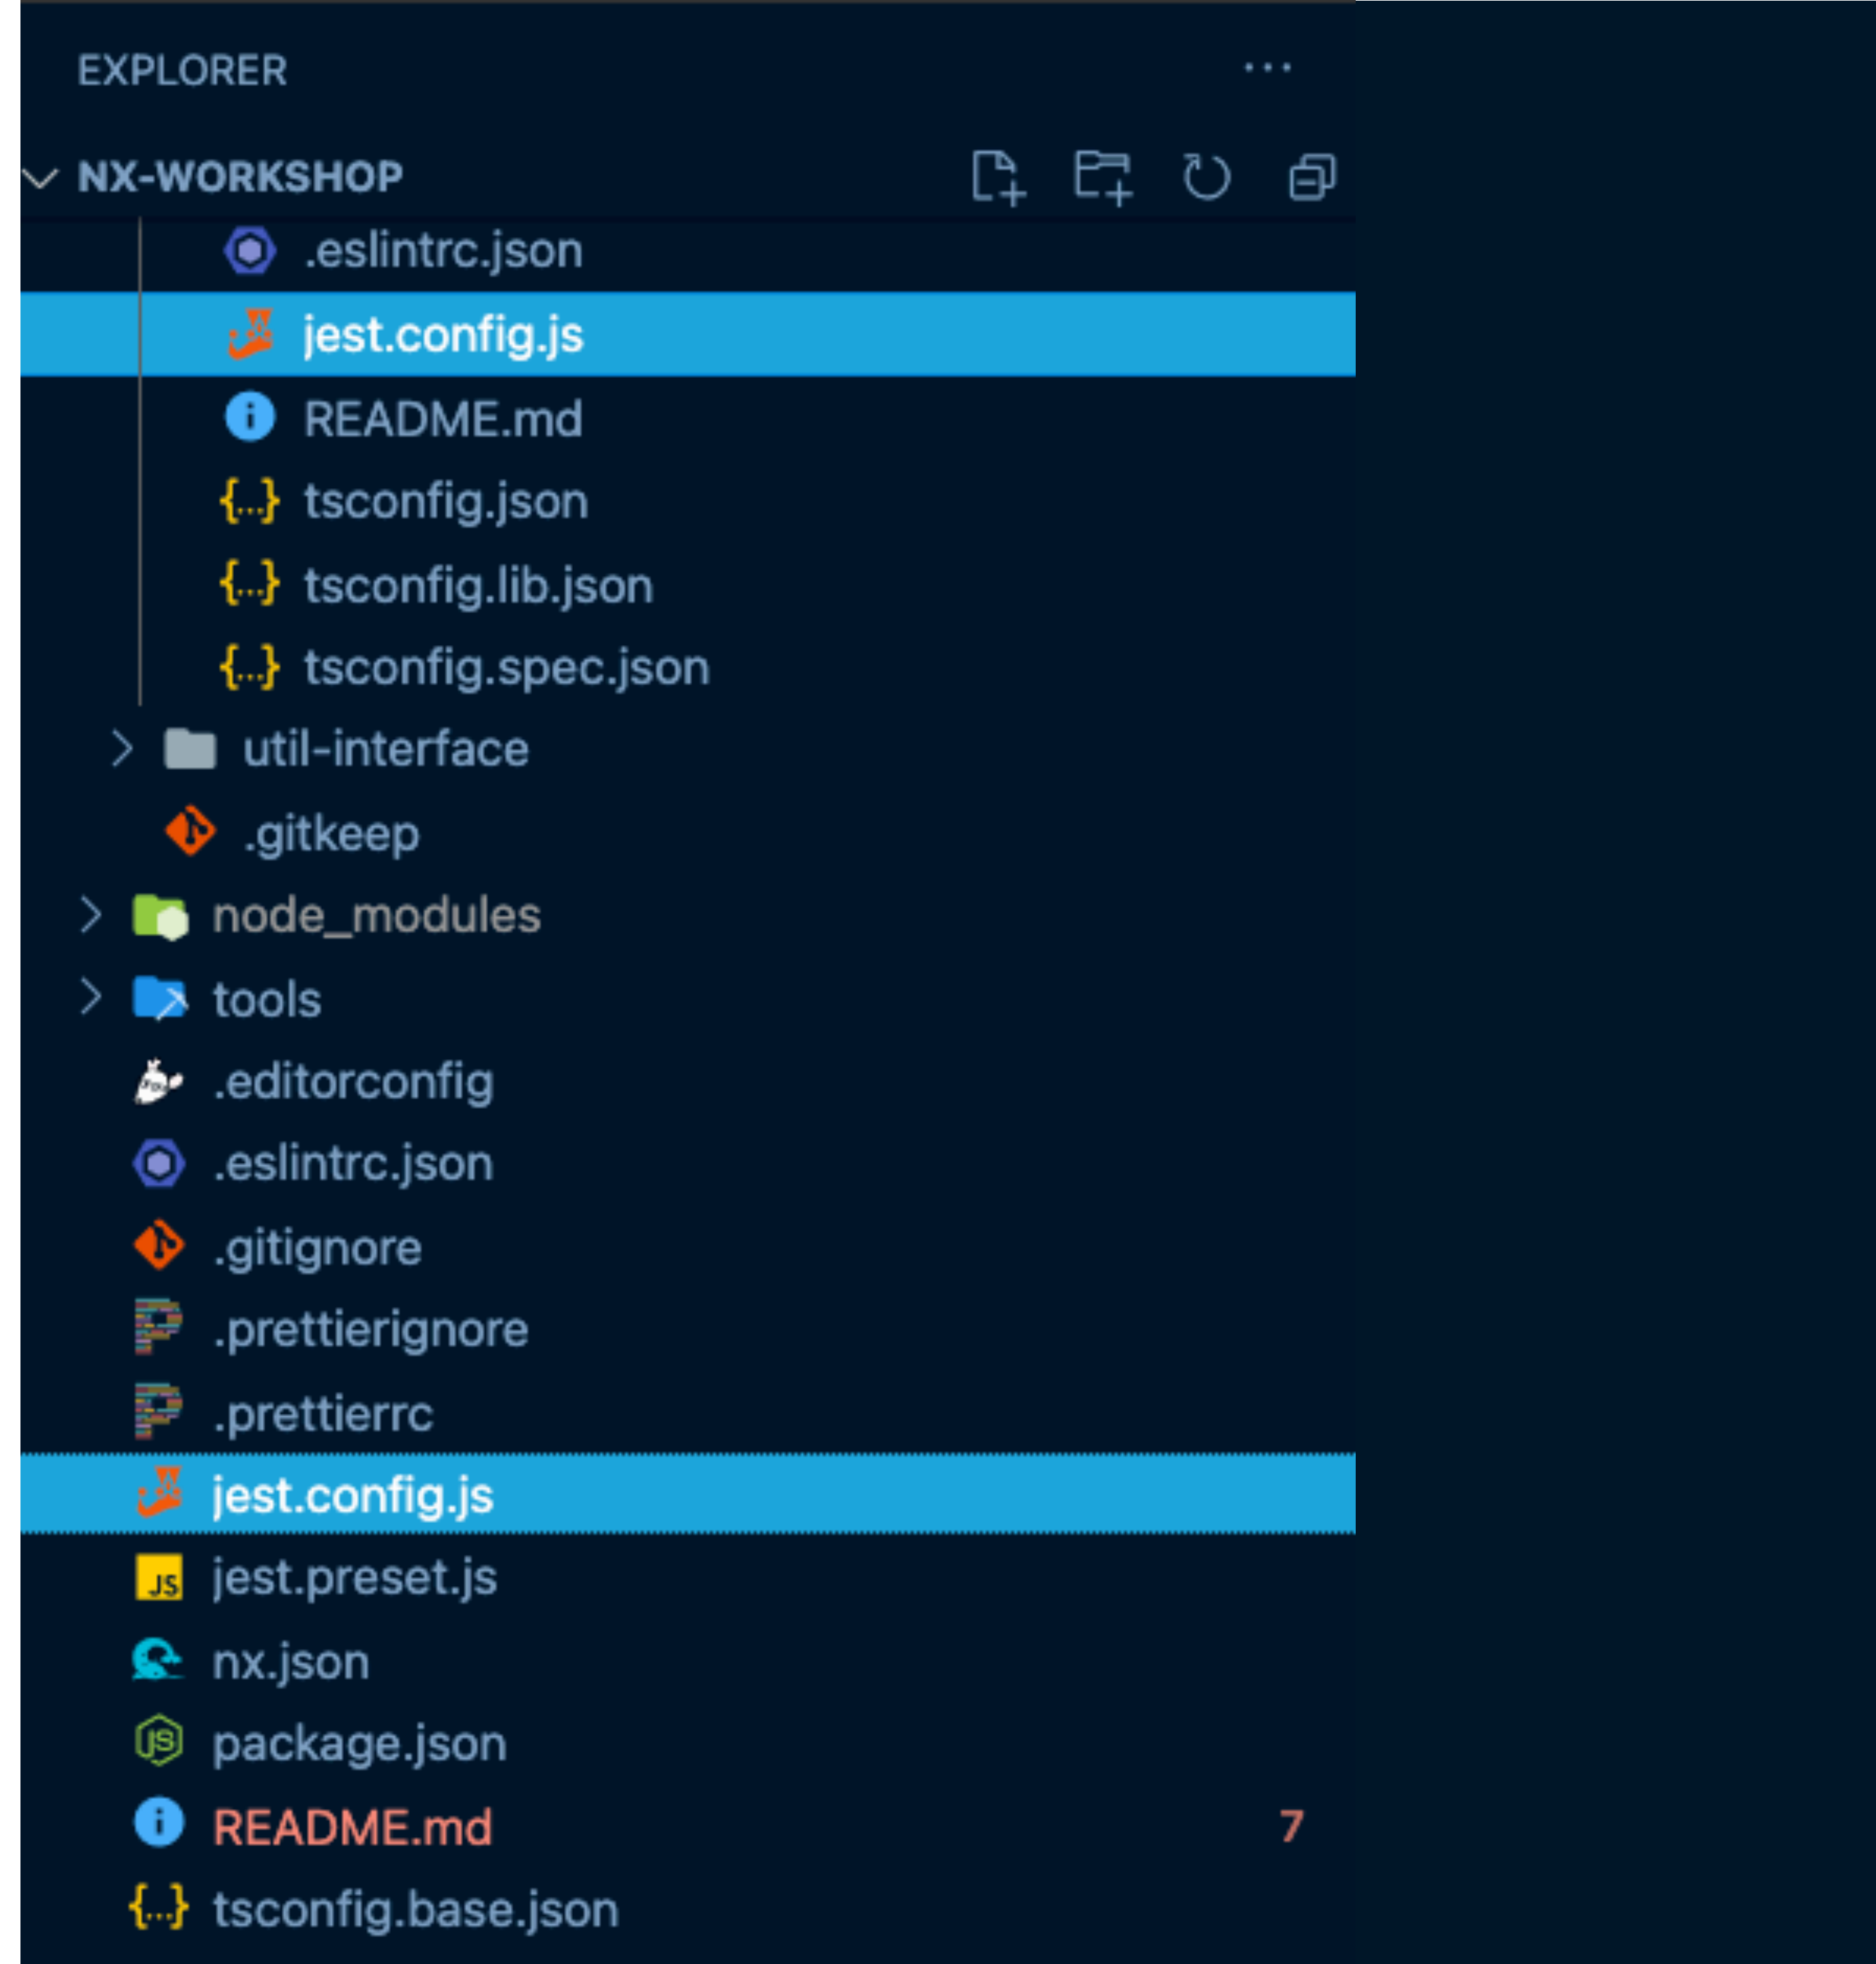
EXPLORER ...

NX-WORKSHOP

.eslintrc.json
jest.config.js
README.md
tsconfig.json
tsconfig.lib.json
tsconfig.spec.json
util-interface
.gitkeep
node_modules
tools
.editorconfig
.eslintrc.json
.gitignore
.prettierignore
.prettierrc
jest.config.js
jest.preset.js
nx.json
package.json
README.md 7
tsconfig.base.json